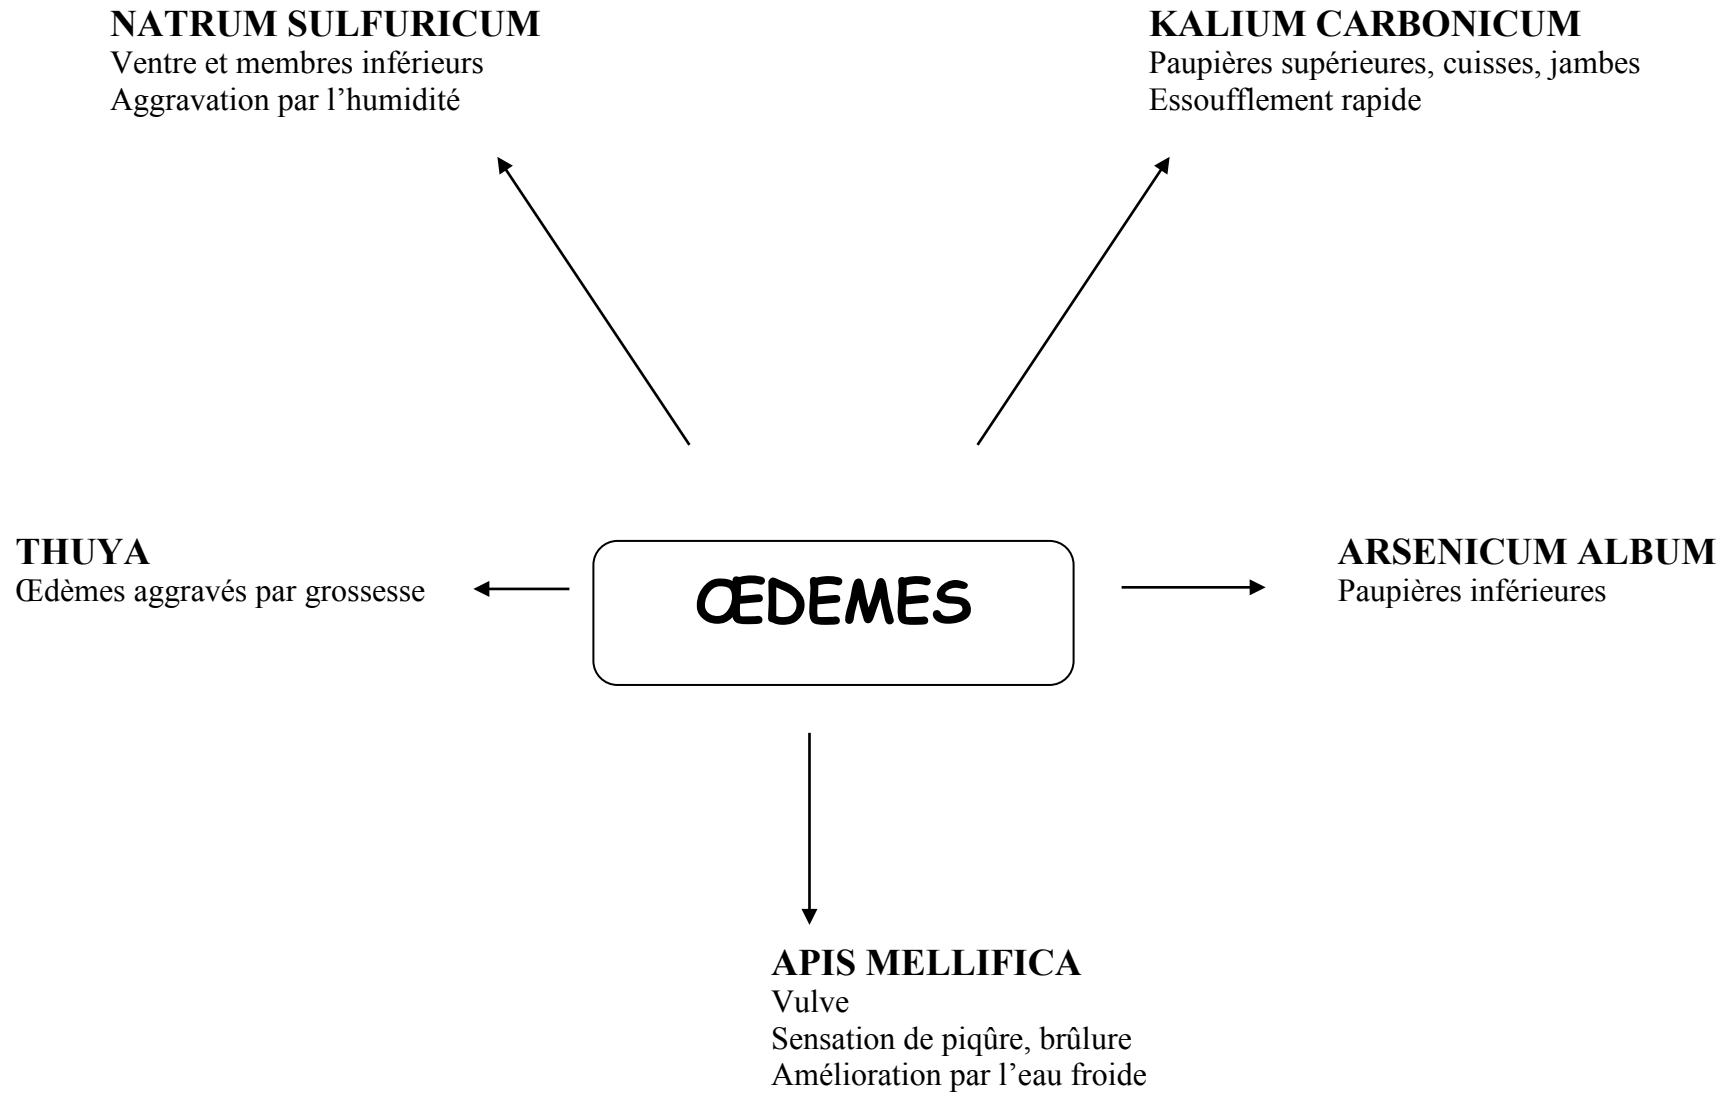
**NATRUM SULFURICUM**
Ventre et membres inférieurs
Aggravation par l’humidité

**KALIUM CARBONICUM**
Paupières supérieures, cuisses, jambes
Essoufflement rapide

**THUYA**
Œdèmes aggravés par grossesse

ŒDEMES

**ARSENICUM ALBUM**
Paupières inférieures

**APIS MELLIFICA**
Vulve
Sensation de piqûre, brûlure
Amélioration par l’eau froide